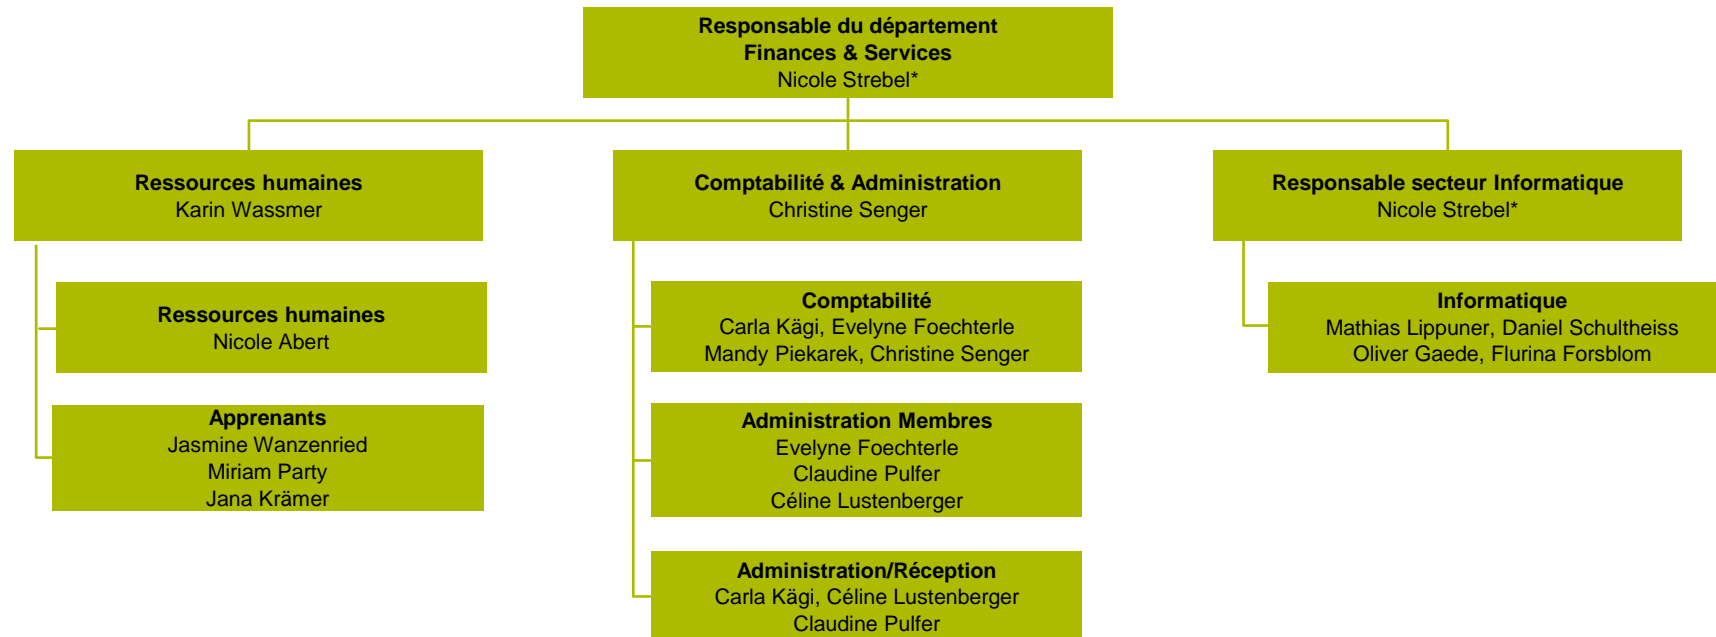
**Responsable du département**
**Finances & Services**
Nicole Strebel*

**Ressources humaines**
Karin Wassmer

**Ressources humaines**
Nicole Abert

**Apprenants**
Jasmine Wanzenried
Miriam Party
Jana Krämer

**Comptabilité & Administration**
Christine Senger

**Comptabilité**
Carla Kägi, Evelyne Foechterle
Mandy Piekarek, Christine Senger

**Administration Membres**
Evelyne Foechterle
Claudine Pulfer
Céline Lustenberger

**Administration/Réception**
Carla Kägi, Céline Lustenberger
Claudine Pulfer

**Responsable secteur Informatique**
Nicole Strebel*

**Informatique**
Mathias Lippuner, Daniel Schultheiss
Oliver Gaede, Flurina Forsblom